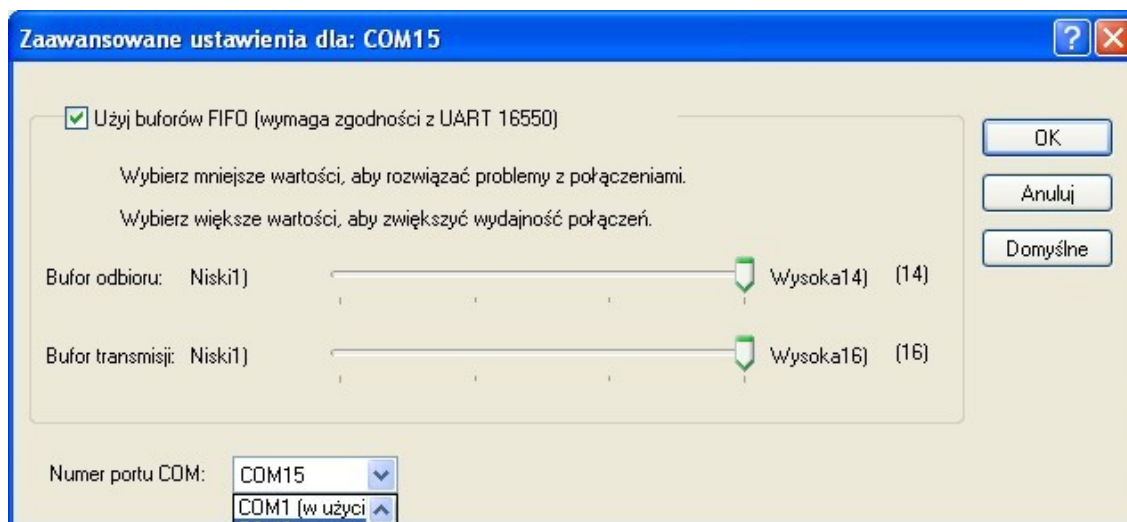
Zaawansowane ustawienia dla: COM15

Użyj buforów FIFO (wymaga zgodności z UART 16550)

Wybierz mniejsze wartości, aby rozwiązać problemy z połączeniami.

Wybierz większe wartości, aby zwiększyć wydajność połączeń.

Bufor odbioru: Niski1) Wysoka14) (14)

Bufor transmisji: Niski1) Wysoka16) (16)

Numer portu COM: COM15

COM1 (w użyci

OK

Anuluj

Domyślne